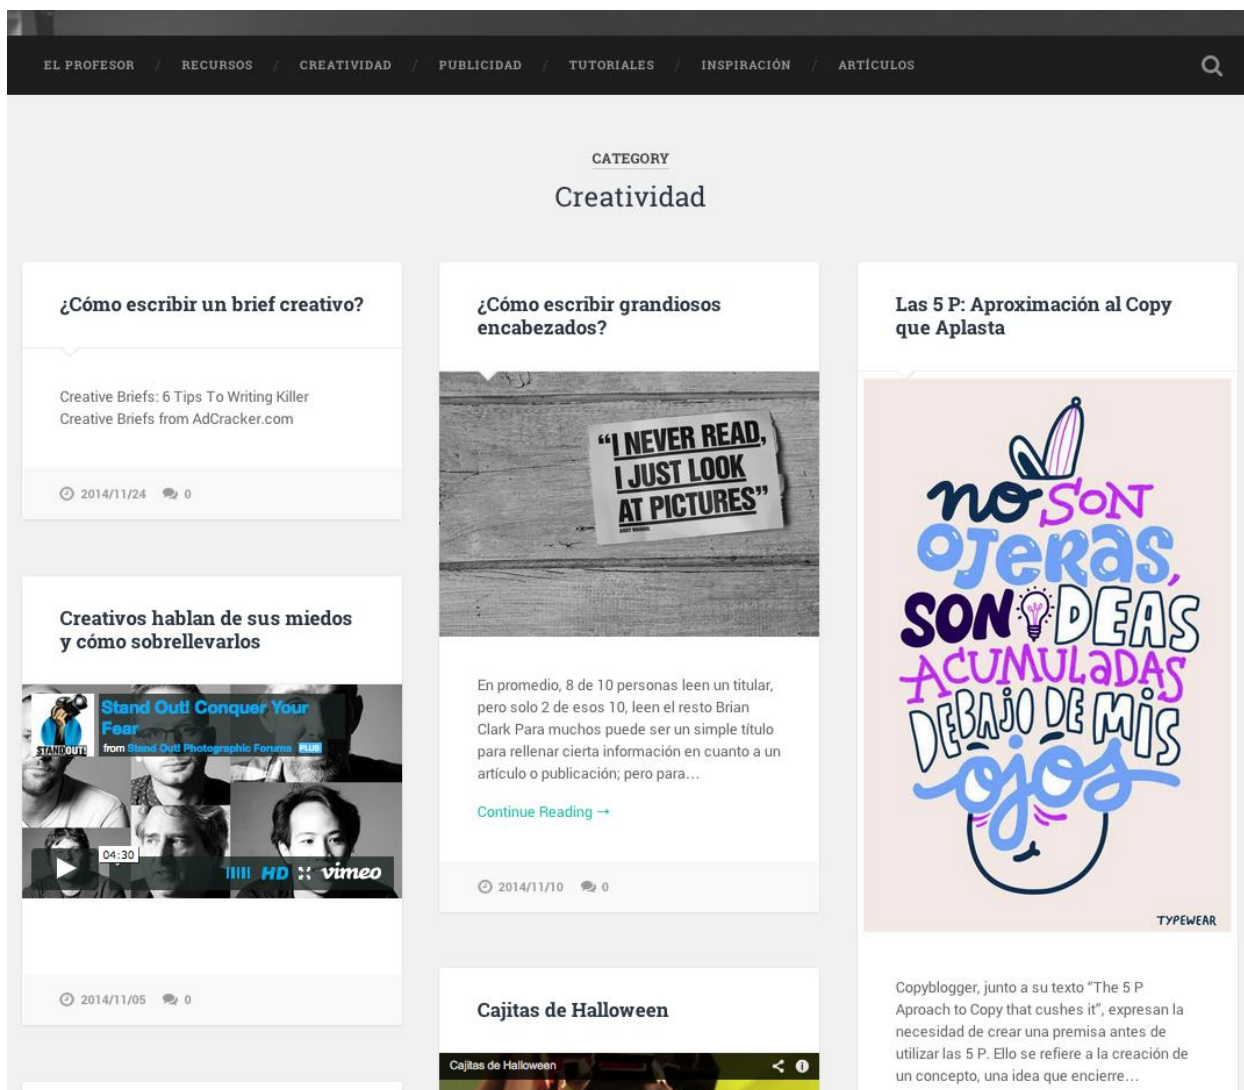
EL PROFESOR / RECURSOS / CREATIVIDAD / PUBLICIDAD / TUTORIALES / INSPIRACIÓN / ARTÍCULOS

CATEGORY
Creatividad

¿Cómo escribir un brief creativo?

Creative Briefs: 6 Tips To Writing Killer Creative Briefs from AdCracker.com

2014/11/24 0

Creativos hablan de sus miedos y cómo sobrellevarlos

STANDOUT! Stand Out! Conquer Your Fear
from Stand Out! Photographic Forums PLUS

04:30 HD vimeo

2014/11/05 0

¿Cómo escribir grandiosos encabezados?

"I NEVER READ, I JUST LOOK AT PICTURES"
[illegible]

En promedio, 8 de 10 personas leen un titular, pero solo 2 de esos 10, leen el resto Brian Clark Para muchos puede ser un simple título para rellenar cierta información en cuanto a un artículo o publicación; pero para…

Continue Reading →

2014/11/10 0

Cajitas de Halloween

Cajitas de Halloween

Las 5 P: Aproximación al Copy que Aplasta

no son ojeras, son ideas acumuladas debajo de mis ojos

TYPEWEAR

Copyblogger, junto a su texto "The 5 P Aproach to Copy that cushes it", expresan la necesidad de crear una premisa antes de utilizar las 5 P. Ello se refiere a la creación de un concepto, una idea que encierre…